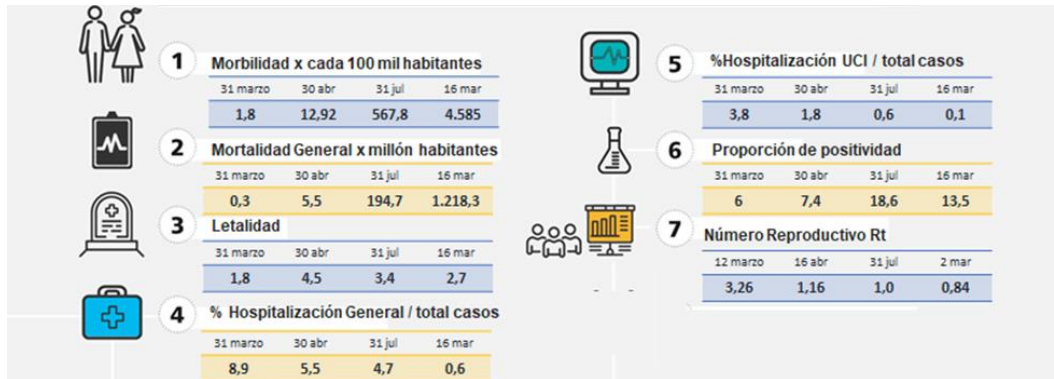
1 Morbilidad x cada 100 mil habitantes

| 31 marzo | 30 abr | 31 jul | 16 mar |
|---|---|---|---|
| 1,8 | 12,92 | 567,8 | 4.585 |

2 Mortalidad General x millón habitantes

| 31 marzo | 30 abr | 31 jul | 16 mar |
|---|---|---|---|
| 0,3 | 5,5 | 194,7 | 1.218,3 |

3 Letalidad

| 31 marzo | 30 abr | 31 jul | 16 mar |
|---|---|---|---|
| 1,8 | 4,5 | 3,4 | 2,7 |

4 % Hospitalización General / total casos

| 31 marzo | 30 abr | 31 jul | 16 mar |
|---|---|---|---|
| 8,9 | 5,5 | 4,7 | 0,6 |

5 %Hospitalización UCI / total casos

| 31 marzo | 30 abr | 31 jul | 16 mar |
|---|---|---|---|
| 3,8 | 1,8 | 0,6 | 0,1 |

6 Proporción de positividad

| 31 marzo | 30 abr | 31 jul | 16 mar |
|---|---|---|---|
| 6 | 7,4 | 18,6 | 13,5 |

7 Número Reproductivo Rt

| 12 marzo | 16 abr | 31 jul | 2 mar |
|---|---|---|---|
| 3,26 | 1,16 | 1,0 | 0,84 |